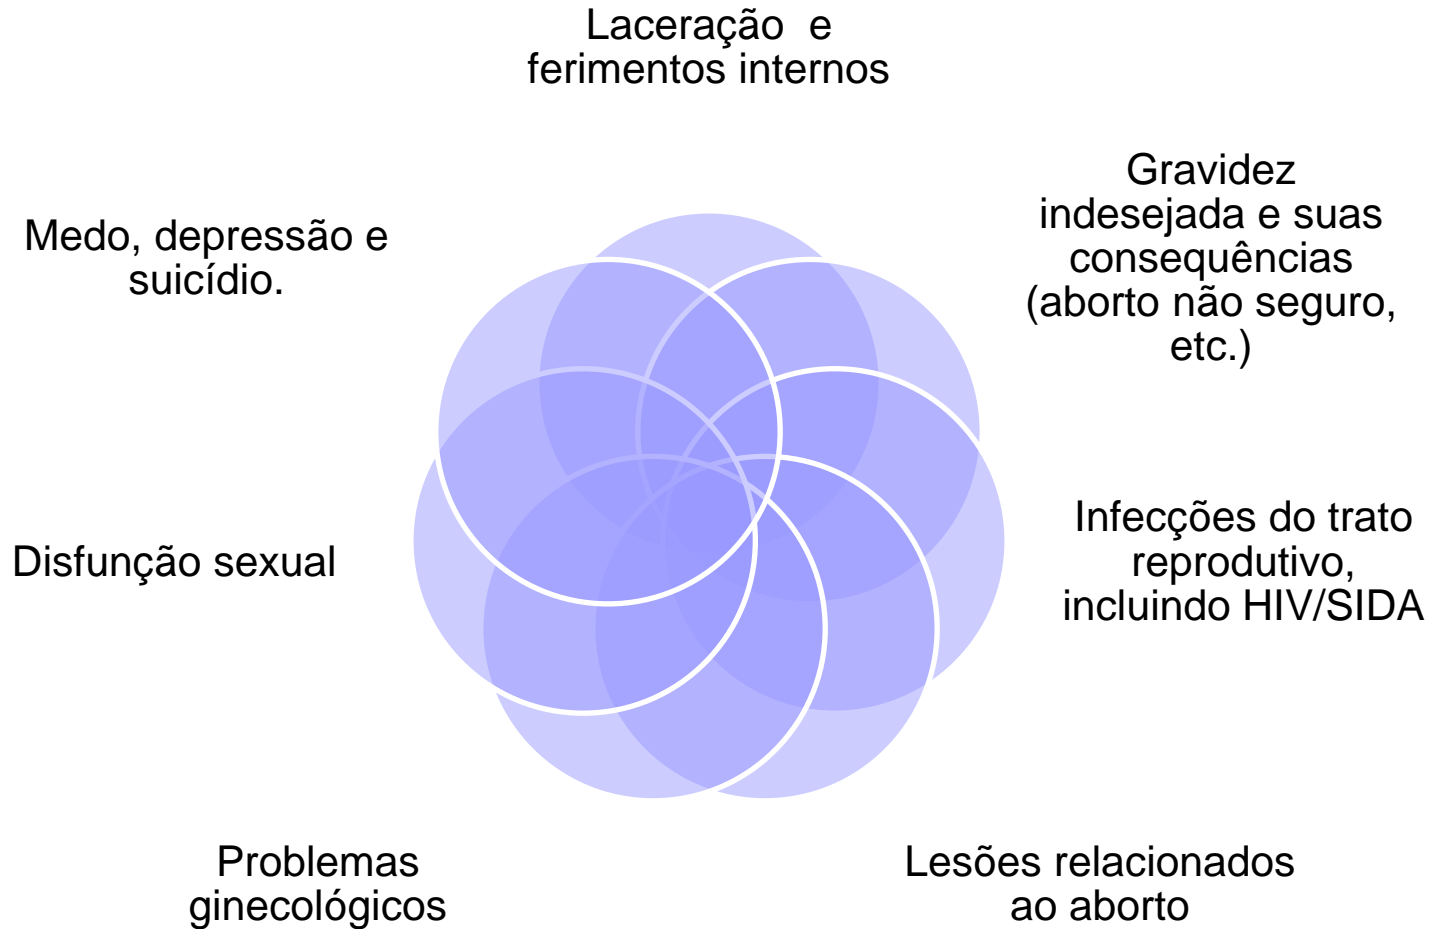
Laceração e ferimentos internos

Gravidez indesejada e suas consequências (aborto não seguro, etc.)

Medo, depressão e suicídio.

Infecções do trato reprodutivo, incluindo HIV/SIDA

Disfunção sexual

Problemas ginecológicos

Lesões relacionados ao aborto